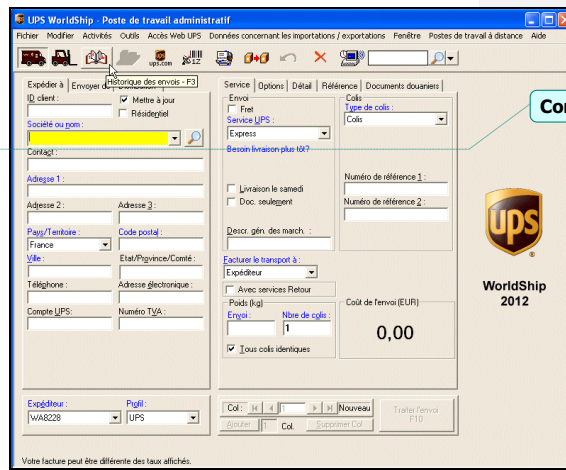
UPS WorldShip - Poste de travail administratif

Fichier Modifier Activités Outils Accès Web UPS Données concernant les importations / exportations Fenêtre Postes de travail à distance Aide

ups.com

Historique des envois - F3

Expédier à Envoyer de Distribution

ID client : Mettre à jour Résidentiel

Société ou nom :

Contact :

Adresse 1 :

Adresse 2 : Adresse 3 :

Pays/Territoire : France Code postal :

Ville : Etat/Province/Comté :

Téléphone : Adresse électronique :

Compte UPS : Numéro TVA :

Expéditeur : WA8228 Profil : UPS

Service Options Détail Référence Documents douaniers

Envoi Fret Service UPS : Express

Besoin livraison plus tôt?

Livraison le samedi Doc. seulement

Descr. gén. des march. :

Facturer le transport à : Expéditeur

Avec services Retour

Poids (kg) Envoi : Nbre de colis : 1

Tous colis identiques

Colis Type de colis : Colis

Numéro de référence 1 :

Numéro de référence 2 :

Coût de l'envoi (EUR)

0,00

Col : 1 Nouveau

Ajouter 1 Col. Supprimer Col

Traiter l'envoi F10

Votre facture peut être différente des taux affichés.

Cor

UPS

WorldShip 2012